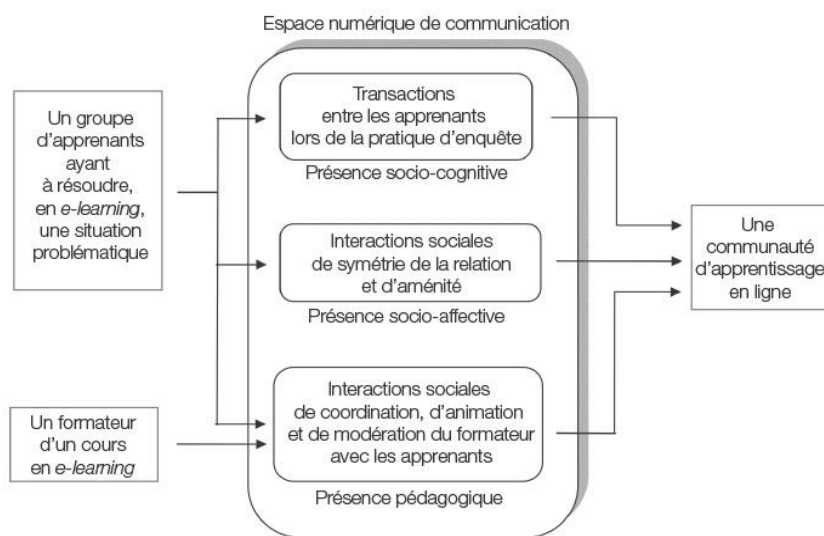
Espace numérique de communication

Un groupe d'apprenants ayant à résoudre, en *e-learning*, une situation problématique

Un formateur d'un cours en *e-learning*

Transactions entre les apprenants lors de la pratique d'enquête

Présence socio-cognitive

Interactions sociales de symétrie de la relation et d'aménité

Présence socio-affective

Interactions sociales de coordination, d'animation et de modération du formateur avec les apprenants

Présence pédagogique

Une communauté d'apprentissage en ligne